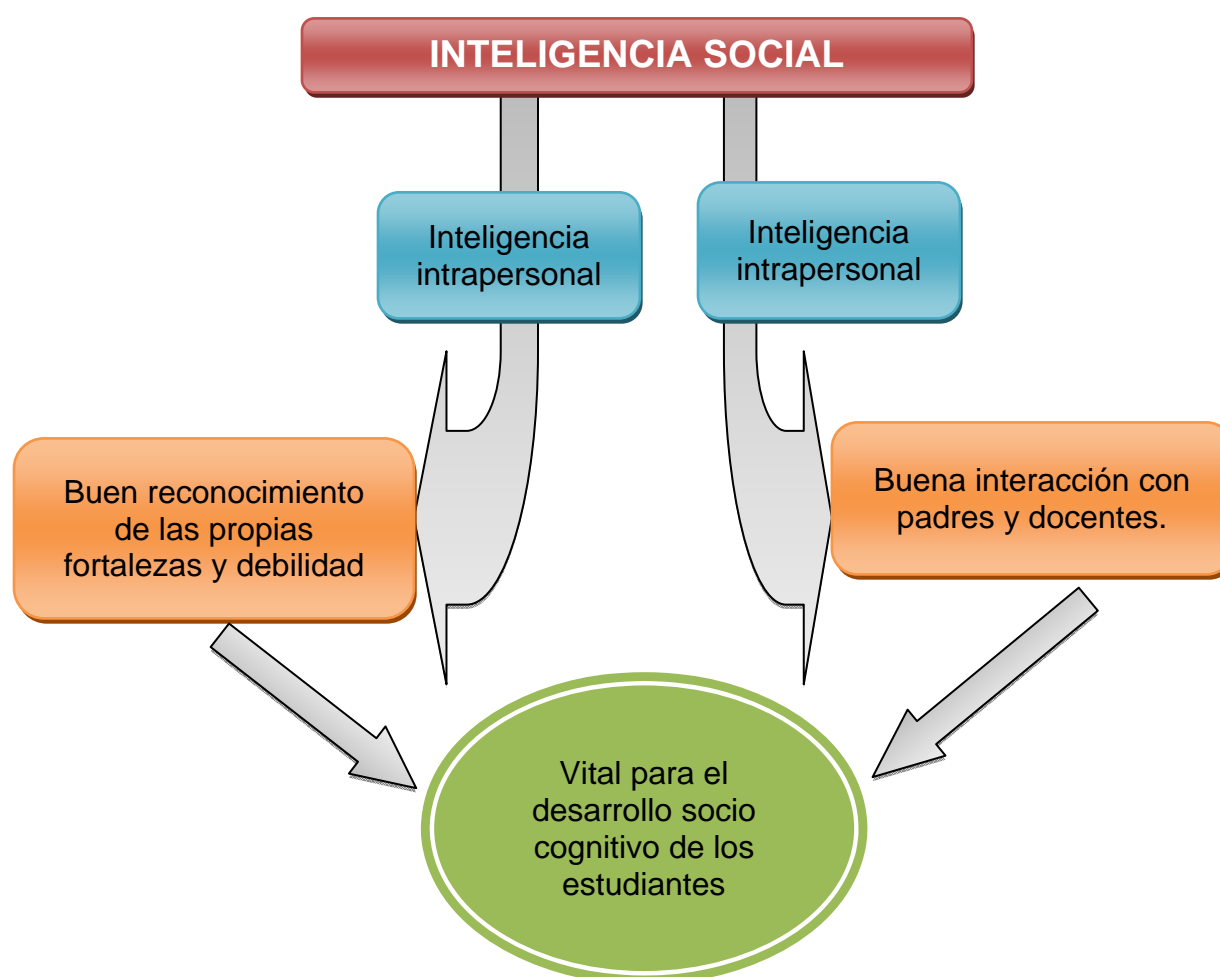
INTELIGENCIA SOCIAL

Inteligencia intrapersonal

Inteligencia intrapersonal

Buen reconocimiento de las propias fortalezas y debilidad

Buena interacción con padres y docentes.

Vital para el desarrollo socio cognitivo de los estudiantes